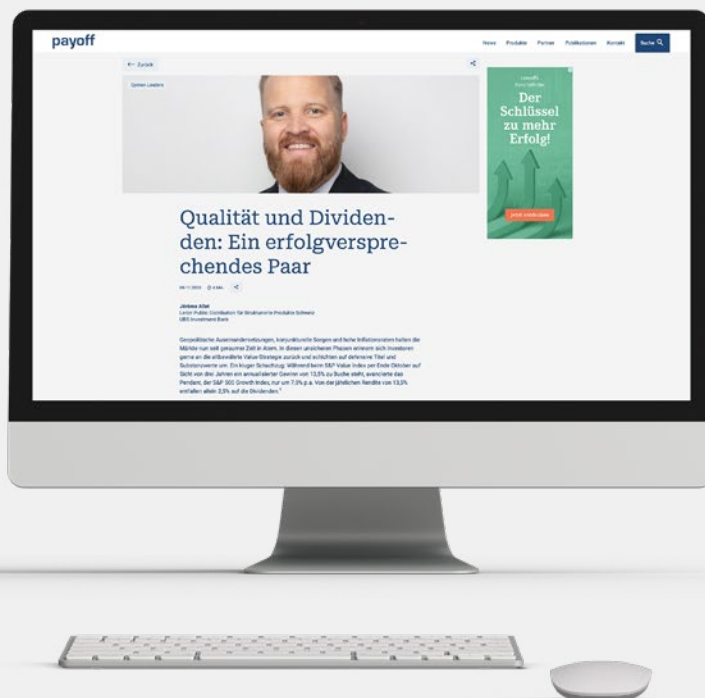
payoff

News Produkte Partner Publikationen Kontakt Suche

← Zurück

Opinion Leaders

Qualität und Dividenden: Ein erfolgversprechendes Paar

Jérôme Allet
Leiter Public Distribution für Strukturierte Produkte Schweiz
UBS Investment Bank

Geopolitische Auseinandersetzungen, konjunkturelle Sorgen und hohe Inflationsraten halten die Märkte nun seit geraumer Zeit in Atem. In diesen unsicheren Phasen erinnern sich Investoren gerne an die altbewährte Value-Strategie zurück und schichten auf defensive Titel und Substanzwerte um. Ein kluger Schachzug: Während beim S&P Value Index per Ende Oktober auf Sicht von drei Jahren ein annualisierter Gewinn von 13,5% zu Buche steht, avancierte das Pendant, der S&P 500 Growth Index, nur um 7,3% p.a. Von der jährlichen Rendite von 13,5% entfallen allein 2,5% auf die Dividenden.

Der Schlüssel zu mehr Erfolg!

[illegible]